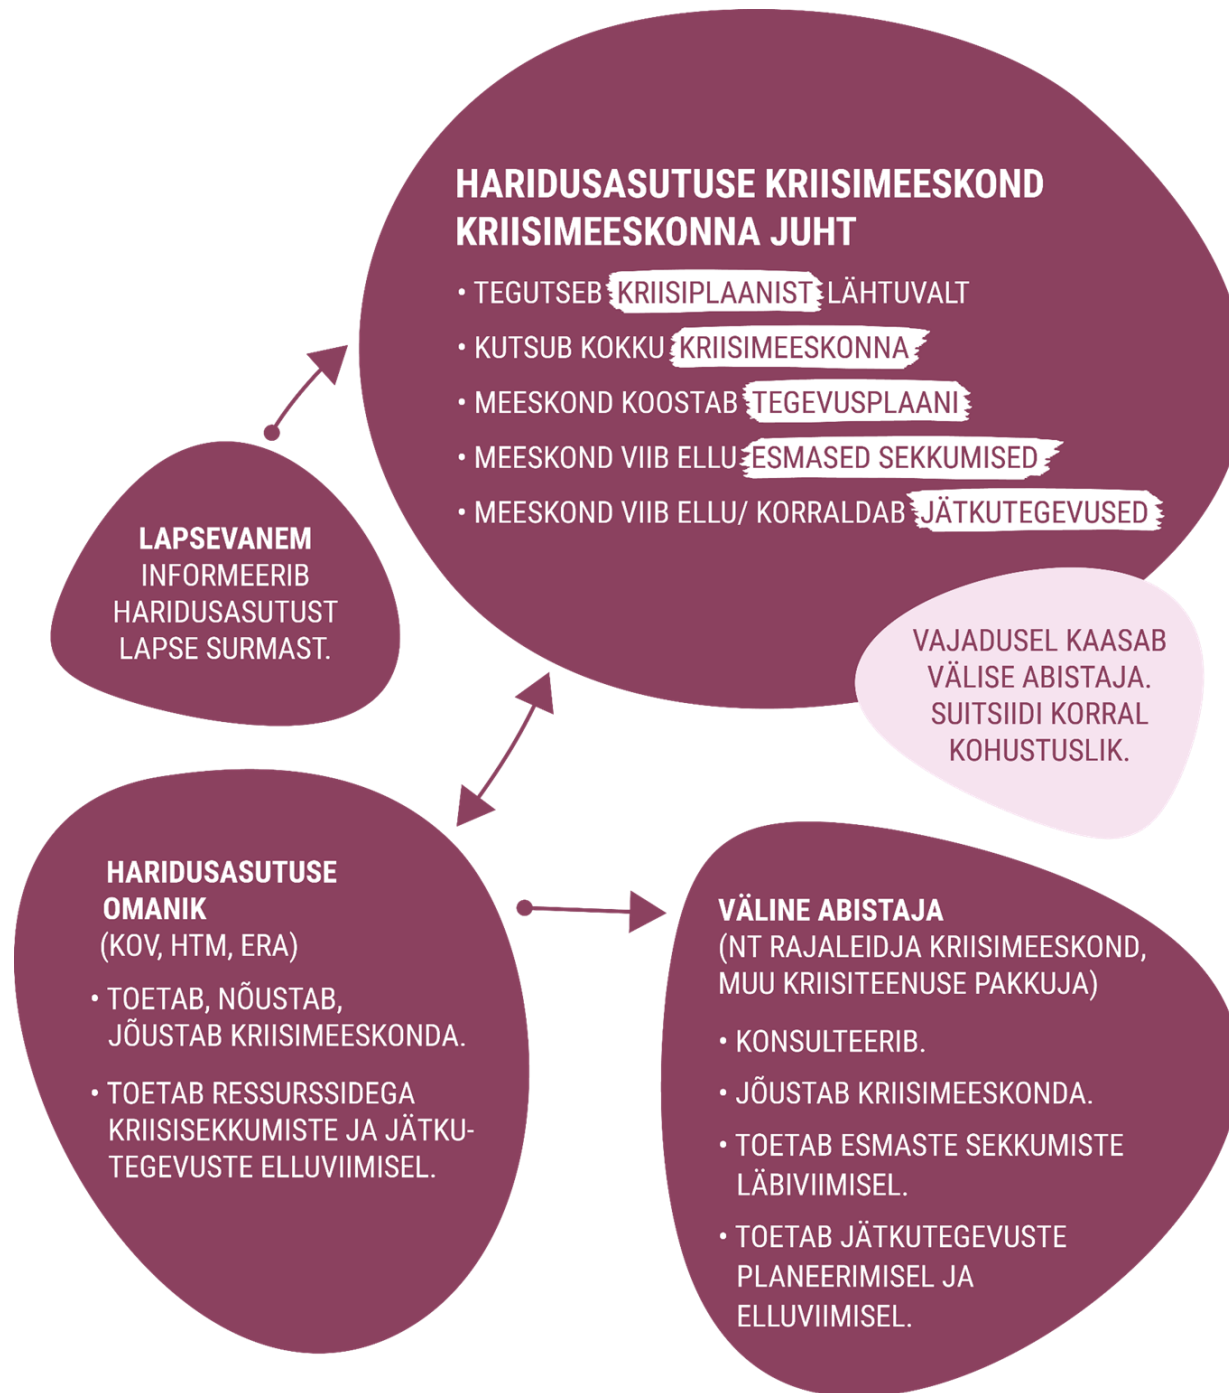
HARIDUSASUTUSE KRIISIMEESKOND
KRIISIMEESKONNA JUHT

• TEGUTSEB KRIISIPLAANIST LÄHTUVALT
• KUTSUB KOKKU KRIISIMEESKONNA
• MEESKOND KOOSTAB TEGEVUSPLAANI
• MEESKOND VIIB ELLU ESMASED SEKKUMISED
• MEESKOND VIIB ELLU/ KORRALDAB JÄTKUTEGEVUSED

LAPSEVANEM
INFORMEERIB HARIDUSASUTUST LAPSE SURMAST.

VAJADUSEL KAASAB VÄLISE ABISTAJA. SUITSIIDI KORRAL KOHUSTUSLIK.

HARIDUSASUTUSE OMANIK
(KOV, HTM, ERA)

• TOETAB, NÕUSTAB, JÕUSTAB KRIISIMEESKONDA.
• TOETAB RESSURSSIDEGA KRIISISEKKUMISTE JA JÄTKUTEGEVUSTE ELLUVIIMISEL.

VÄLINE ABISTAJA
(NT RAJALEIDJA KRIISIMEESKOND, MUU KRIISITEENUSE PAKKUJA)

• KONSULTEERIB.
• JÕUSTAB KRIISIMEESKONDA.
• TOETAB ESMASTE SEKKUMISTE LÄBIVIIMISEL.
• TOETAB JÄTKUTEGEVUSTE PLANEERIMISEL JA ELLUVIIMISEL.